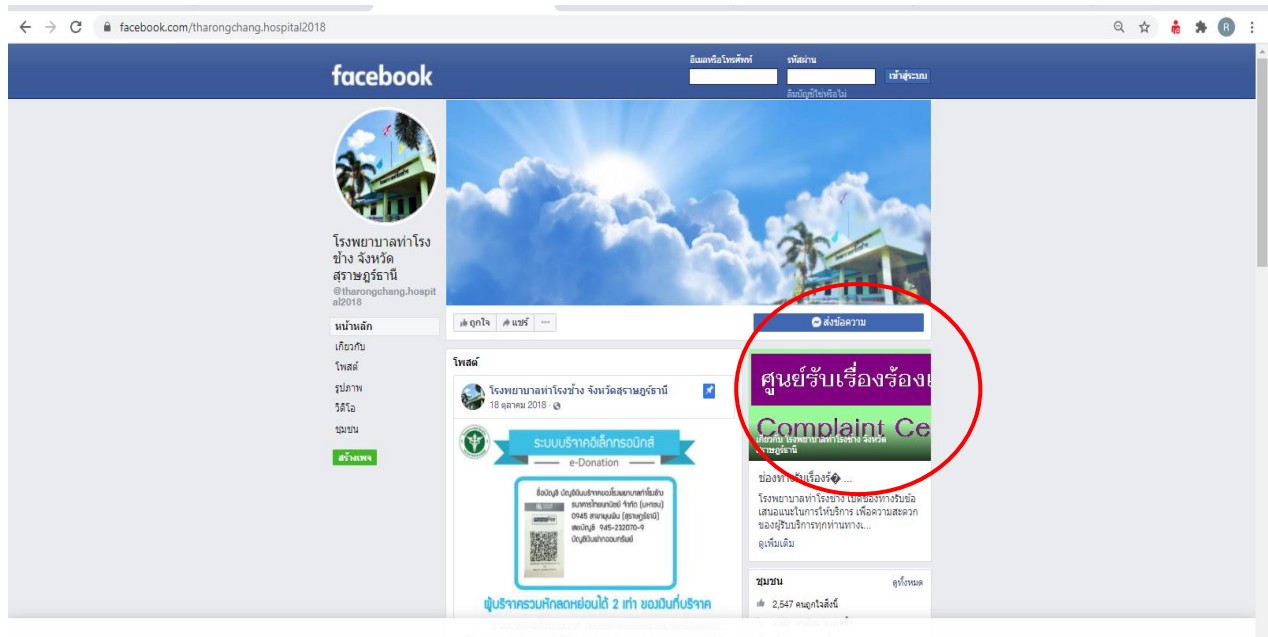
facebook.com/tharongchang.hospital2018

facebook

อีเมลหรือโทรศัพท์ รหัสผ่าน เข้าสู่ระบบ
ลืมบัญชีใช่หรือไม่

โรงพยาบาลท่าโรงช้าง จังหวัดสุราษฎร์ธานี
@tharongchang.hospital2018

หน้าหลัก
เกี่ยวกับ
โพสต์
รูปภาพ
วิดีโอ
ชุมชน
สร้างเพจ

ถูกใจ แชร์ ···

ส่งข้อความ

โพสต์

โรงพยาบาลท่าโรงช้าง จังหวัดสุราษฎร์ธานี
18 ตุลาคม 2018 ·

ระบบบริจาคอิเล็กทรอนิกส์
e-Donation

ชื่อบัญชี บัญชีเงินบริจาคของโรงพยาบาลท่าโรงช้าง
ธนาคารไทยพาณิชย์ จำกัด (มหาชน)
0945 สาขาพุนพิน (สุราษฎร์ธานี)
เลขบัญชี 945-232070-9
บัญชีเงินฝากออมทรัพย์

ผู้บริจาครวมหักลดหย่อนได้ 2 เท่า ของเงินที่บริจาค

ศูนย์รับเรื่องร้องเ
Complaint Ce
เกี่ยวกับ โรงพยาบาลท่าโรงช้าง จังหวัดสุราษฎร์ธานี

ช่องทางรับเรื่อง� ...
โรงพยาบาลท่าโรงช้าง เปิดช่องทางรับข้อเสนอแนะในการให้บริการ เพื่อความสะดวกของผู้รับบริการทุกท่านทางเ...
ดูเพิ่มเติม

ชุมชน
ดูทั้งหมด
2,547 คนถูกใจสิ่งนี้